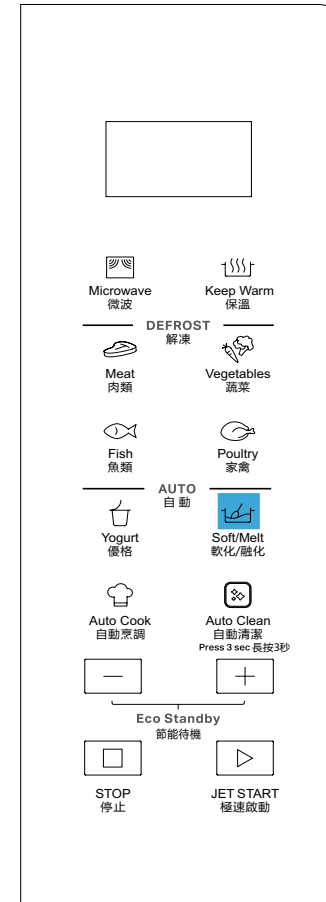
Microwave
微波

Keep Warm
保溫

DEFROST
解凍

Meat
肉類

Vegetables
蔬菜

Fish
魚類

Poultry
家禽

AUTO
自動

Yogurt
優格

Soft/Melt
軟化/融化

Auto Cook
自動烹調

Auto Clean
自動清潔
Press 3 sec 長按3秒

—

+

Eco Standby
節能待機

STOP
停止

JET START
極速啟動